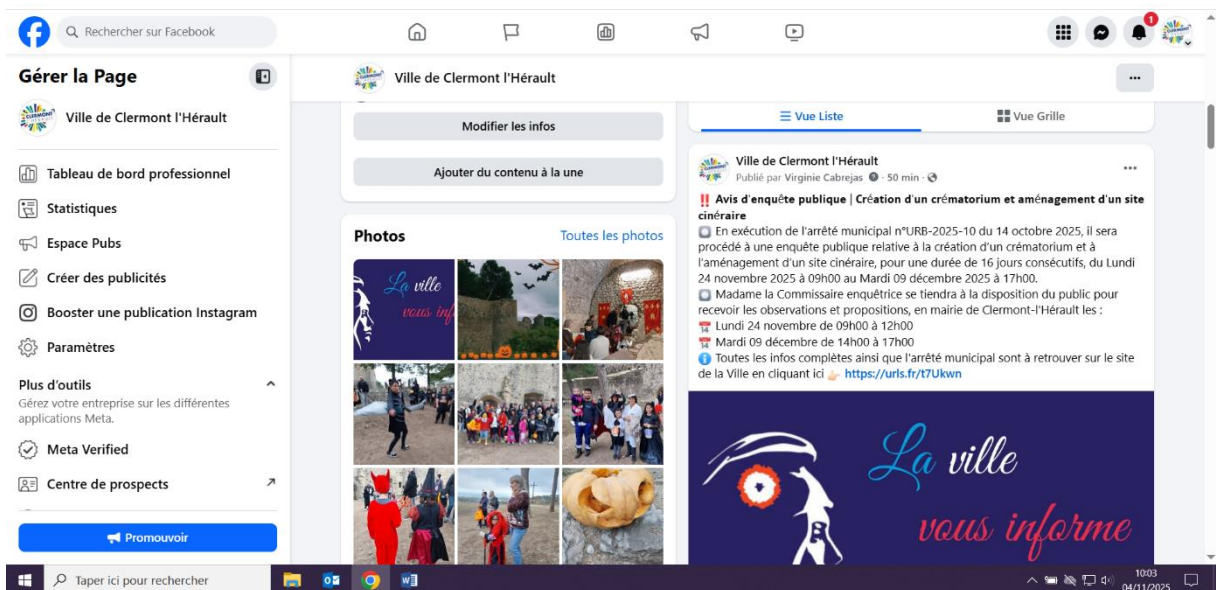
Rechercher sur Facebook

1

Gérer la Page

Ville de Clermont l'Hérault

Tableau de bord professionnel

Statistiques

Espace Pubs

Créer des publicités

Booster une publication Instagram

Paramètres

Plus d'outils

Gérez votre entreprise sur les différentes applications Meta.

Meta Verified

Centre de prospects

Promouvoir

Ville de Clermont l'Hérault

...

Modifier les infos

Ajouter du contenu à la une

Photos

Toutes les photos

La ville vous inf

Vue Liste

Vue Grille

Ville de Clermont l'Hérault

Publié par Virginie Cabrejas · 50 min ·

...

‼ Avis d'enquête publique | Création d'un crématorium et aménagement d'un site cinéraire

En exécution de l'arrêté municipal n°URB-2025-10 du 14 octobre 2025, il sera procédé à une enquête publique relative à la création d'un crématorium et à l'aménagement d'un site cinéraire, pour une durée de 16 jours consécutifs, du Lundi 24 novembre 2025 à 09h00 au Mardi 09 décembre 2025 à 17h00.

Madame la Commissaire enquêtrice se tiendra à la disposition du public pour recevoir les observations et propositions, en mairie de Clermont-l'Hérault les :

Lundi 24 novembre de 09h00 à 12h00

Mardi 09 décembre de 14h00 à 17h00

Toutes les infos complètes ainsi que l'arrêté municipal sont à retrouver sur le site de la Ville en cliquant ici https://urls.fr/t7Ukwn

La ville vous informe

Taper ici pour rechercher

10:03 04/11/2025